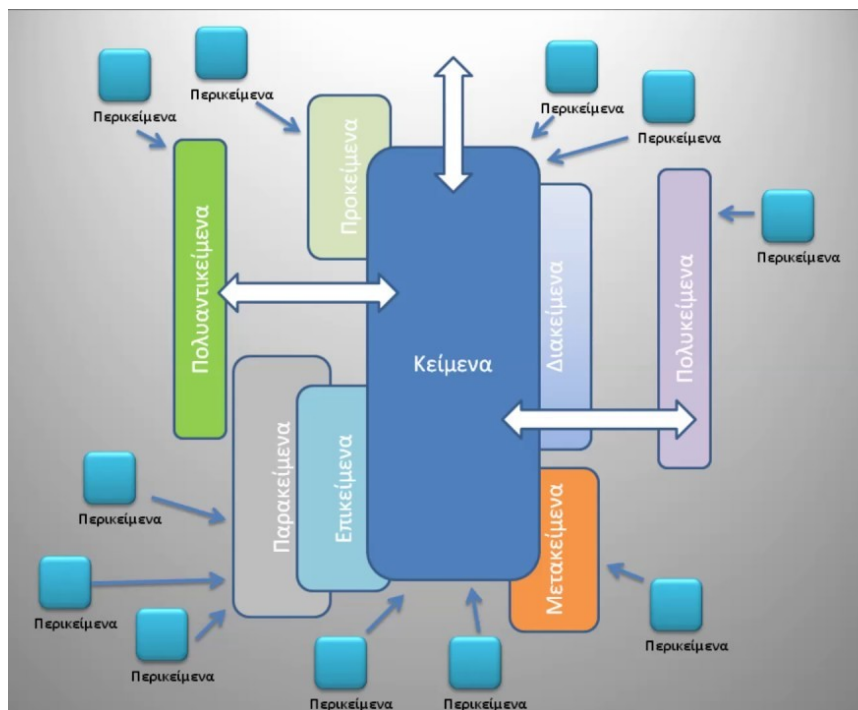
Περικείμενα

Περικείμενα

Περικείμενα

Περικείμενα

Προκείμενα

Πολυαντικείμενα

Κείμενα

Διακείμενα

Πολυκείμενα

Περικείμενα

Περικείμενα

Παρακείμενα

Επικείμενα

Μετακείμενα

Περικείμενα

Περικείμενα

Περικείμενα

Περικείμενα

Περικείμενα